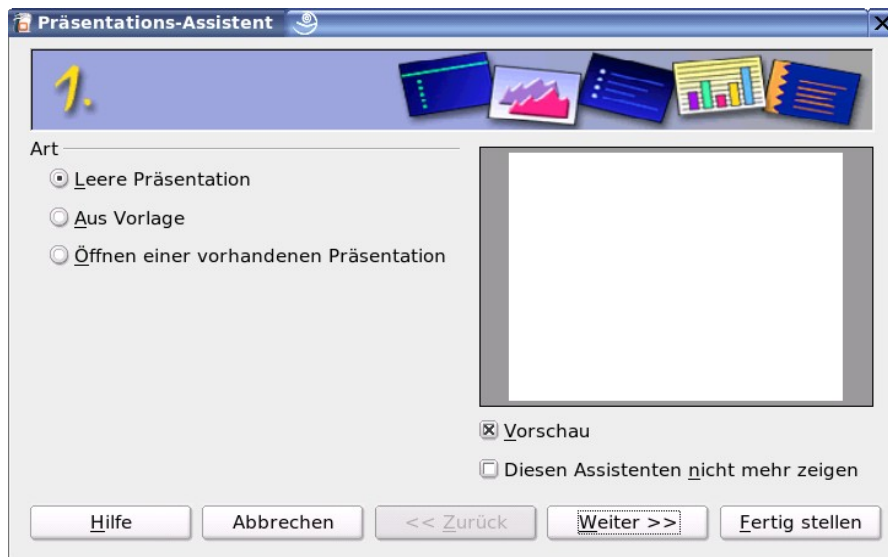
Präsentations-Assistent

1.

Art

Leere Präsentation

Aus Vorlage

Öffnen einer vorhandenen Präsentation

Vorschau

Diesen Assistenten nicht mehr zeigen

Hilfe

Abbrechen

<< Zurück

Weiter >>

Fertig stellen